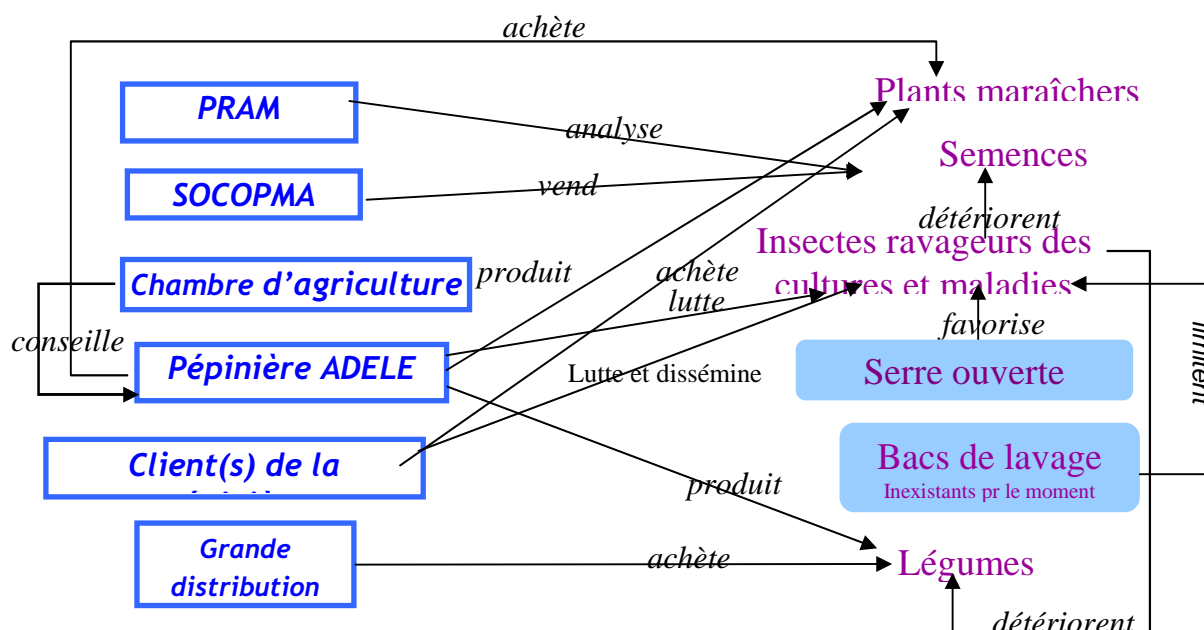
achète

PRAM

analyse

SOCOPMA

vend

Chambre d'agriculture

produit

achète

lutte

conseille

Pépinière ADELE

Lutte et dissémine

Client(s) de la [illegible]

produit

Grande distribution

achète

Plants maraîchers

Semences

détériorent

Insectes ravageurs des cultures et maladies

favorise

Serre ouverte

Bacs de lavage

Inexistants pr le moment

Légumes

détériorent

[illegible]